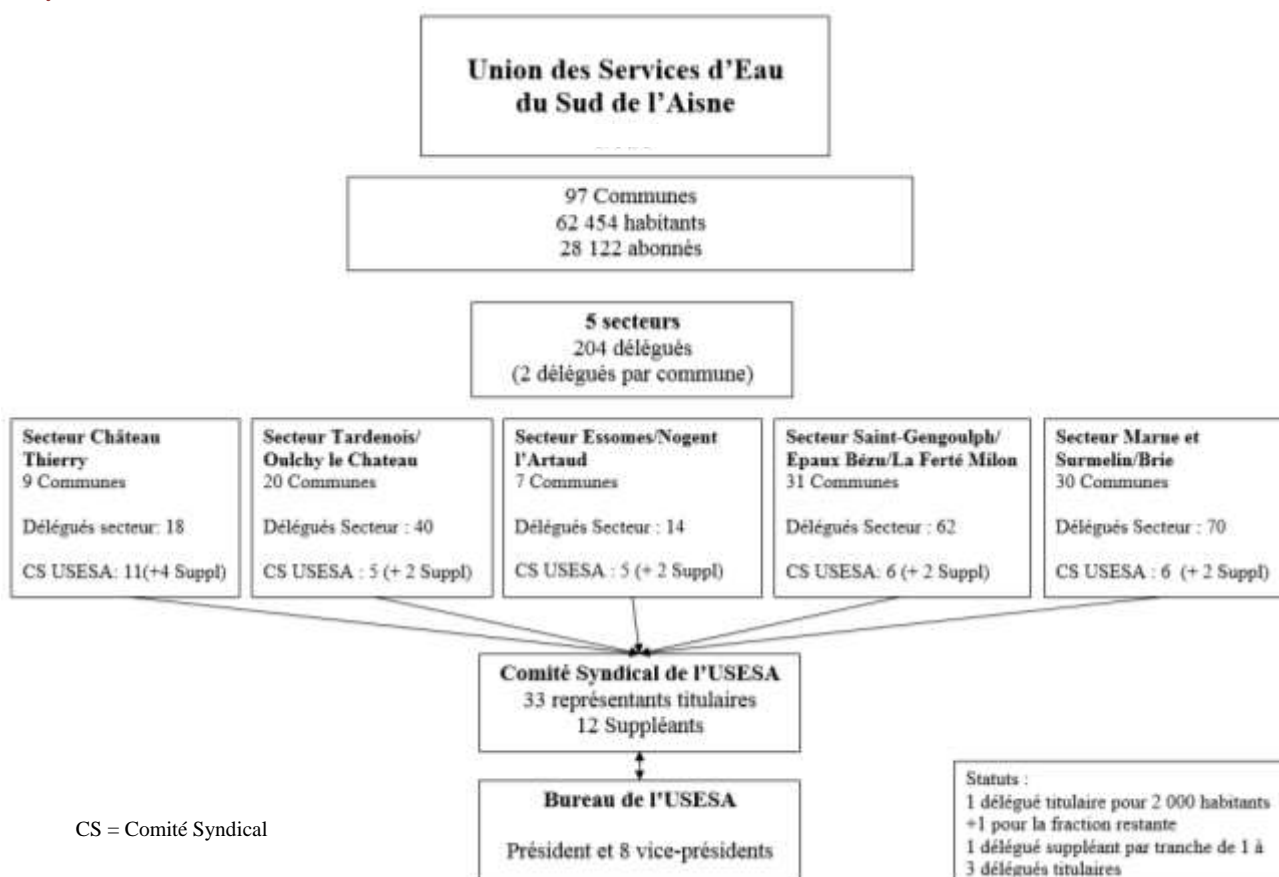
Union des Services d'Eau du Sud de l'Aisne

97 Communes
62 454 habitants
28 122 abonnés

5 secteurs
204 délégués
(2 délégués par commune)

Secteur Château Thierry
9 Communes

Délégués secteur: 18

CS USESA: 11(+4 Suppl)

Secteur Tardenois/ Oulchy le Chateau
20 Communes

Délégués Secteur : 40

CS USESA : 5 (+ 2 Suppl)

Secteur Essomes/Nogent l'Artaud
7 Communes

Délégués Secteur : 14

CS USESA : 5 (+ 2 Suppl)

Secteur Saint-Gengoulph/ Epaux Bézu/La Ferté Milon
31 Communes

Délégués Secteur : 62

CS USESA: 6 (+ 2 Suppl)

Secteur Marne et Surmelin/Brie
30 Communes

Délégués Secteur : 70

CS USESA : 6 (+ 2 Suppl)

Comité Syndical de l'USESA
33 représentants titulaires
12 Suppléants

Bureau de l'USESA

Président et 8 vice-présidents

CS = Comité Syndical

Statuts :
1 délégué titulaire pour 2 000 habitants +1 pour la fraction restante
1 délégué suppléant par tranche de 1 à 3 délégués titulaires